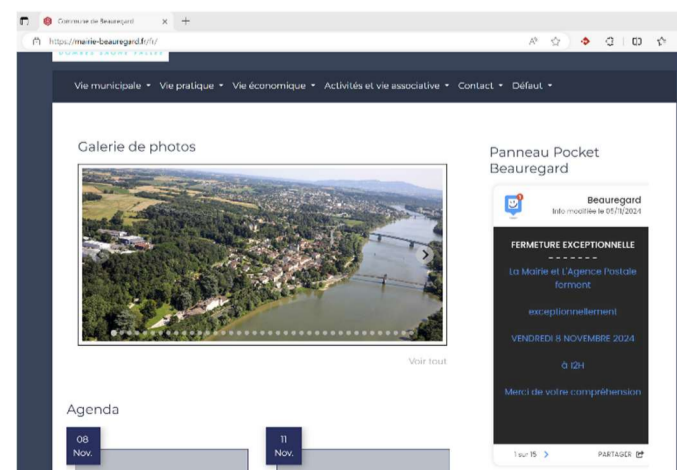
Commune de Beauregard
https://mairie-beauregard.fr/fr/

Vie municipale ▾ Vie pratique ▾ Vie économique ▾ Activités et vie associative ▾ Contact ▾ Défaut ▾

Galerie de photos

Voir tout

Panneau Pocket Beauregard

Beauregard
Info modifiée le 05/11/2024

FERMETURE EXCEPTIONNELLE
- - - - - - -
La Mairie et L'Agence Postale fermont

exceptionnellement

VENDREDI 8 NOVEMBRE 2024

à 12H

Merci de votre compréhension

1 sur 15 >
PARTAGER

Agenda

08
Nov.

11
Nov.